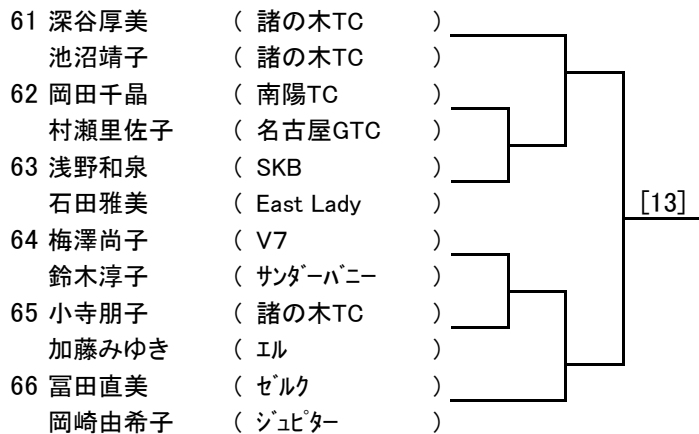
61 深谷厚美 ( 諸の木TC )
池沼靖子 ( 諸の木TC )
62 岡田千晶 ( 南陽TC )
村瀬里佐子 ( 名古屋GTC )
63 浅野和泉 ( SKB )
石田雅美 ( East Lady )
64 梅澤尚子 ( V7 )
鈴木淳子 ( ｻﾝﾀﾞｰﾊﾞﾆｰ )
65 小寺朋子 ( 諸の木TC )
加藤みゆき ( ｴﾙ )
66 冨田直美 ( ｾﾞﾙｸ )
岡崎由希子 ( ｼﾞｭﾋﾟﾀｰ )

[13]